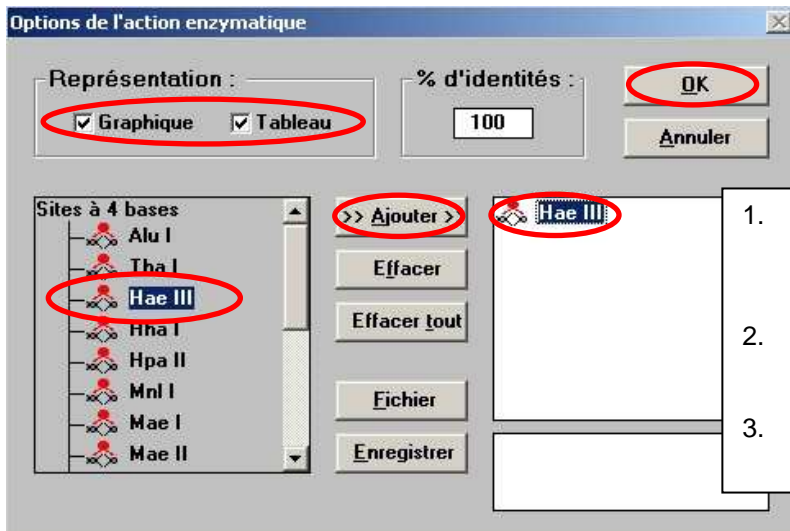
Options de l'action enzymatique

Représentation :
Graphique
Tableau

% d'identités :
100

OK
Annuler

Sites à 4 bases
Alu I
Tha I
Hae III
Hha I
Hpa II
Mnl I
Mae I
Mae II

>> Ajouter >
Effacer
Effacer tout
Fichier
Enregistrer

Hae III

1.
2.
3.